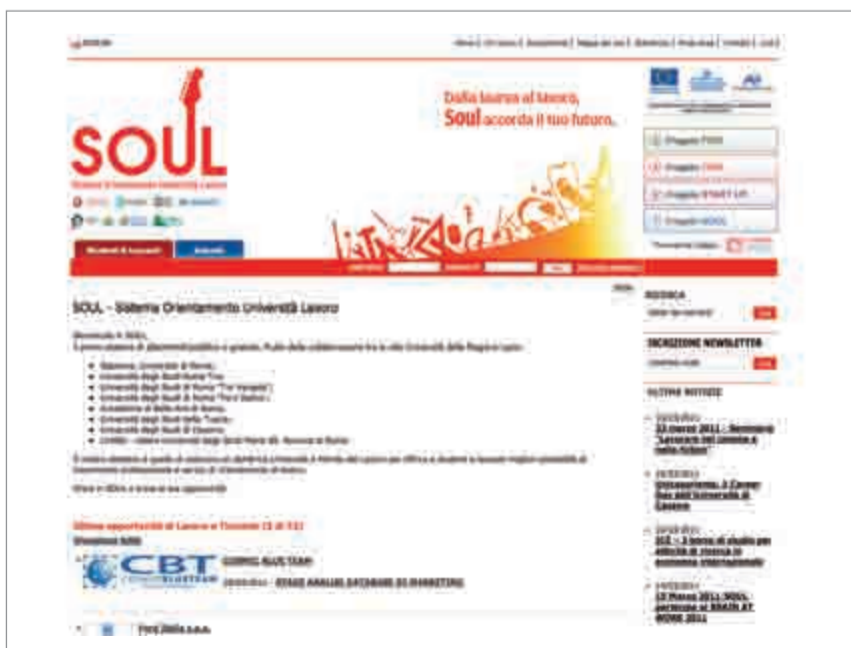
SOUL

Dalla laurea al lavoro, Soul accorda il tuo futuro.

Studenti & Laureati

Aziende

SOUL - Sistema Orientamento Università Lavoro

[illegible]

- Sapienza, Università di Roma
- Università degli Studi Roma Tre
- Università degli Studi di Roma "Tor Vergata"
- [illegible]
- Accademia di Belle Arti di Roma
- Università degli Studi della Tuscia
- Università degli Studi di Cassino
- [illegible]

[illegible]

Ultime opportunità di Lavoro e Tirocinio

CBT

COMMS BLUE TEAM

STAGE ANALIST DATABASE DI MARKETING

RICERCA

ISCRIZIONE NEWSLETTER

ULTIME NOTIZIE

23 marzo 2011 - Seminario "Lavorare nel cinema e nella fiction"

Unioncamere: il Career Day dell'Università di Cassino

ICE - 3 borse di studio per attività di ricerca in economia internazionale

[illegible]